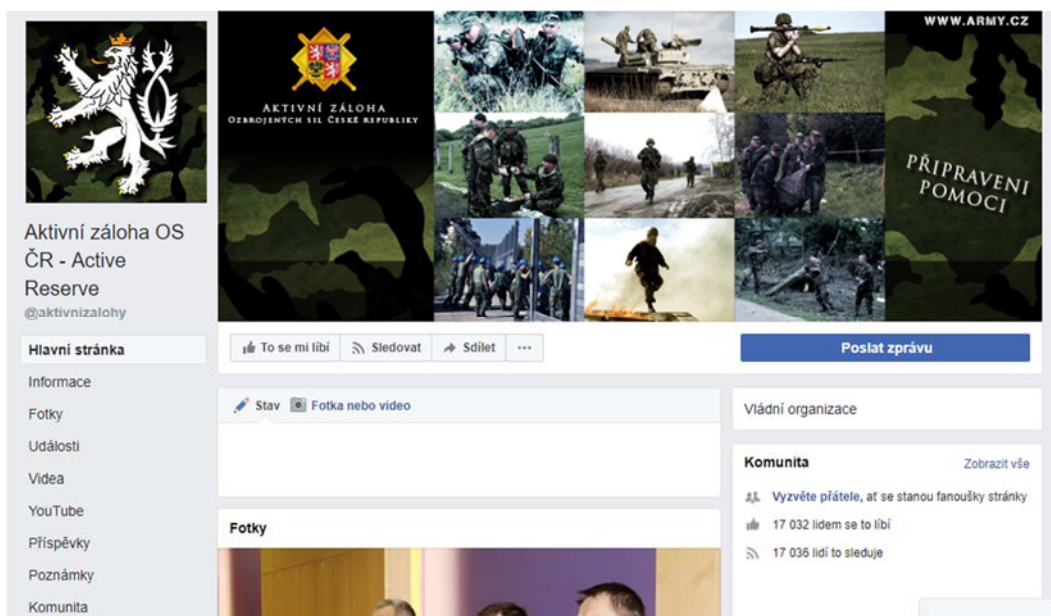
AKTIVNÍ ZÁLOHA
OZBROJENÝCH SIL ČESKÉ REPUBLIKY

WWW.ARMY.CZ

PŘIPRAVENI POMOCI

Aktivní záloha OS ČR - Active Reserve
@aktivnizalohy

Hlavní stránka
Informace
Fotky
Události
Videa
YouTube
Příspěvky
Poznámky
Komunita

To se mi líbí
Sledovat
Sdílet
···

Poslat zprávu

Stav
Fotka nebo video

Fotky

Vládní organizace

Komunita
Zobrazit vše
Vyzvěte přátele, ať se stanou fanoušky stránky
17 032 lidem se to líbí
17 036 lidí to sleduje